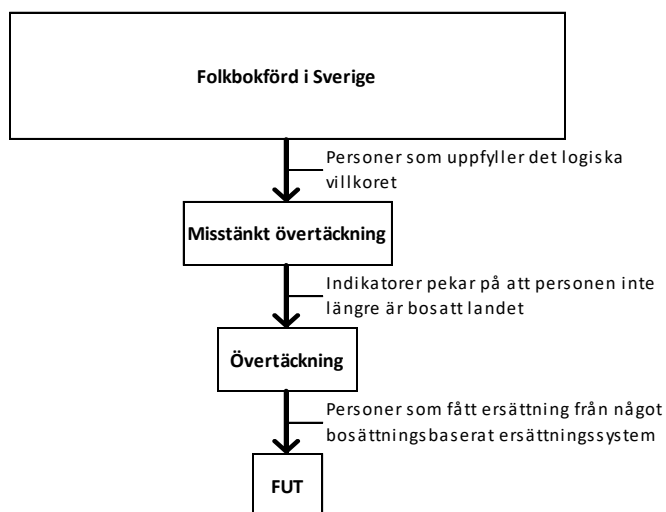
Folkbokförd i Sverige

Personer som uppfyller det logiska villkoret

Misstänkt övertäckning

Indikatorer pekar på att personen inte längre är bosatt landet

Övertäckning

Personer som fått ersättning från något bosättningsbaserat ersättningssystem

FUT